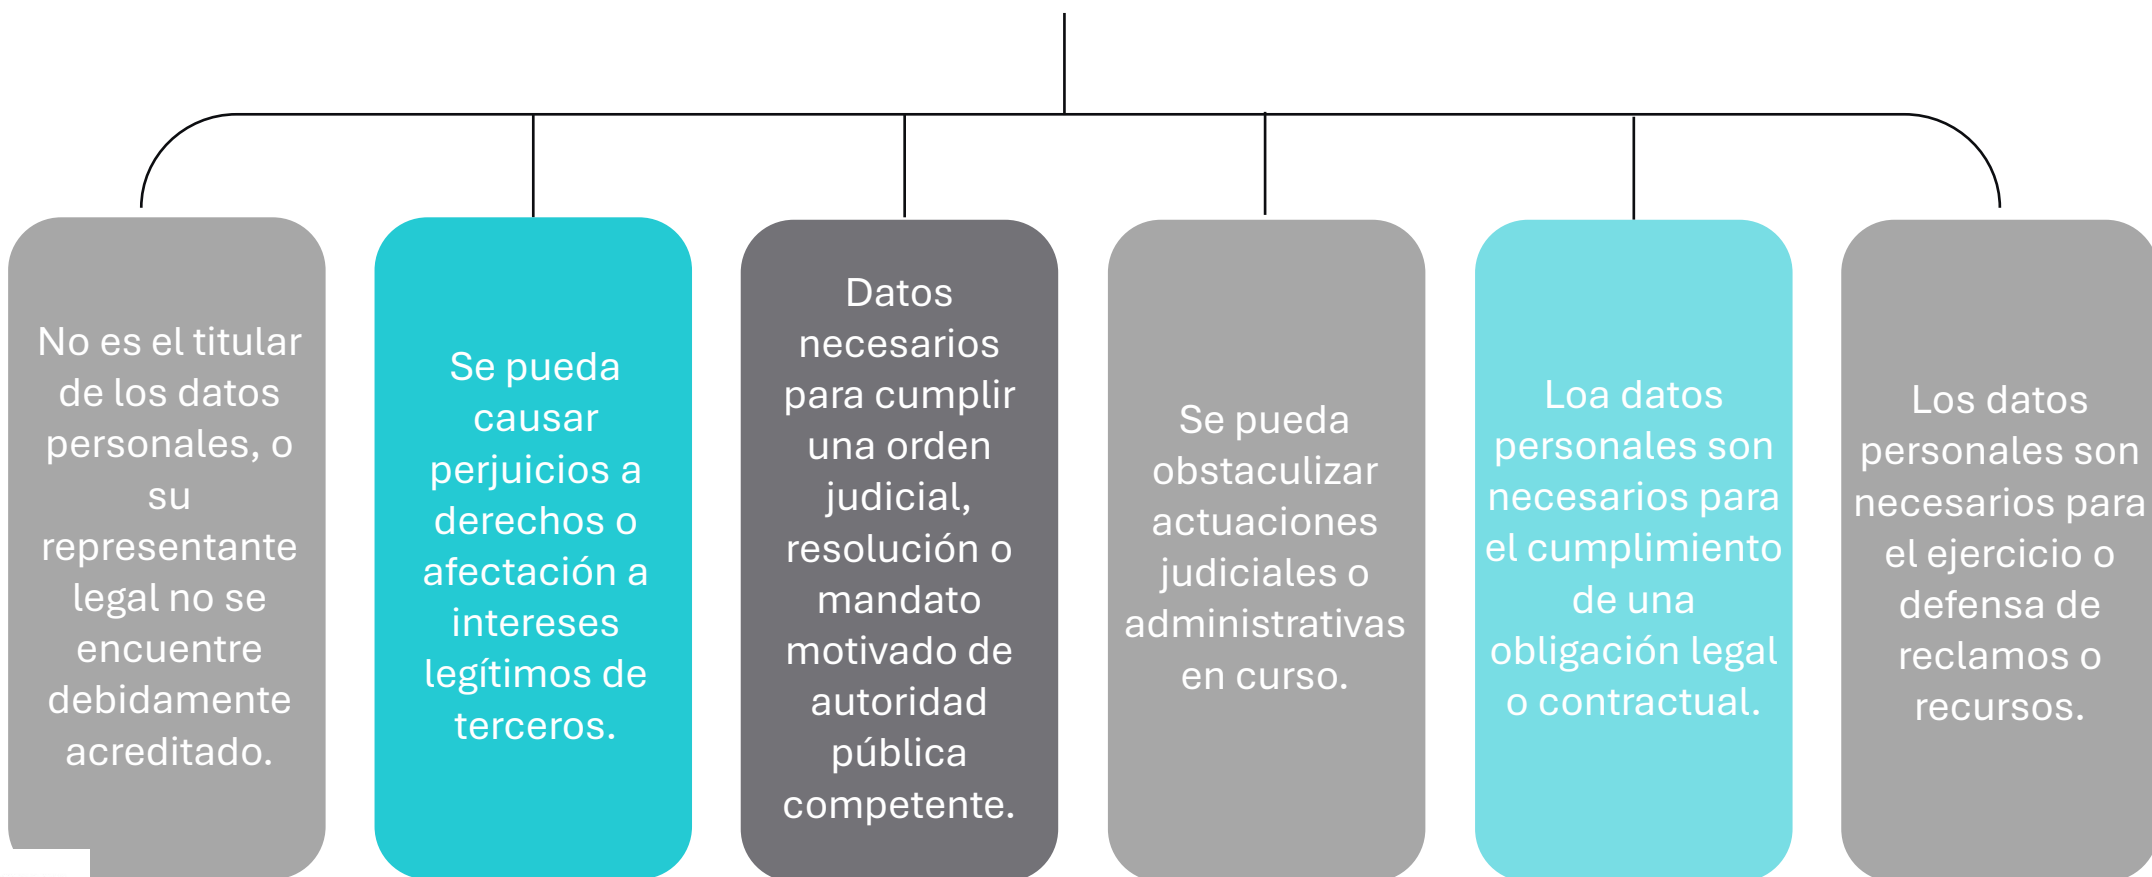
No es el titular de los datos personales, o su representante legal no se encuentre debidamente acreditado.

Se pueda causar perjuicios a derechos o afectación a intereses legítimos de terceros.

Datos necesarios para cumplir una orden judicial, resolución o mandato motivado de autoridad pública competente.

Se pueda obstaculizar actuaciones judiciales o administrativas en curso.

Loa datos personales son necesarios para el cumplimiento de una obligación legal o contractual.

Los datos personales son necesarios para el ejercicio o defensa de reclamos o recursos.